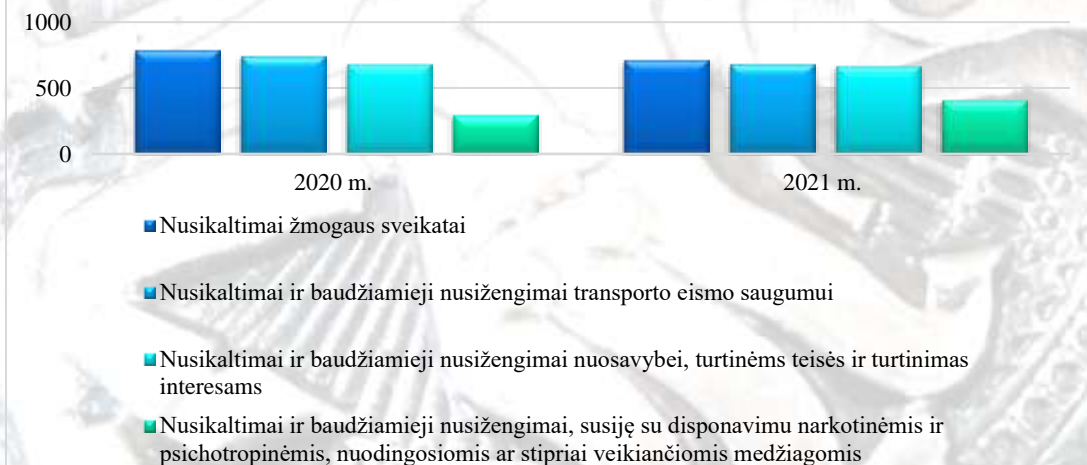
1000
500
0
2020 m.
2021 m.

Nusikaltimai žmogaus sveikatai

Nusikaltimai ir baudžiamieji nusižengimai transporto eismo saugumui

Nusikaltimai ir baudžiamieji nusižengimai nuosavybei, turtinėms teisės ir turtinimas interesams

Nusikaltimai ir baudžiamieji nusižengimai, susiję su disponavimu narkotinėmis ir psichotropinėmis, nuodingosiomis ar stipriai veikiančiomis medžiagomis